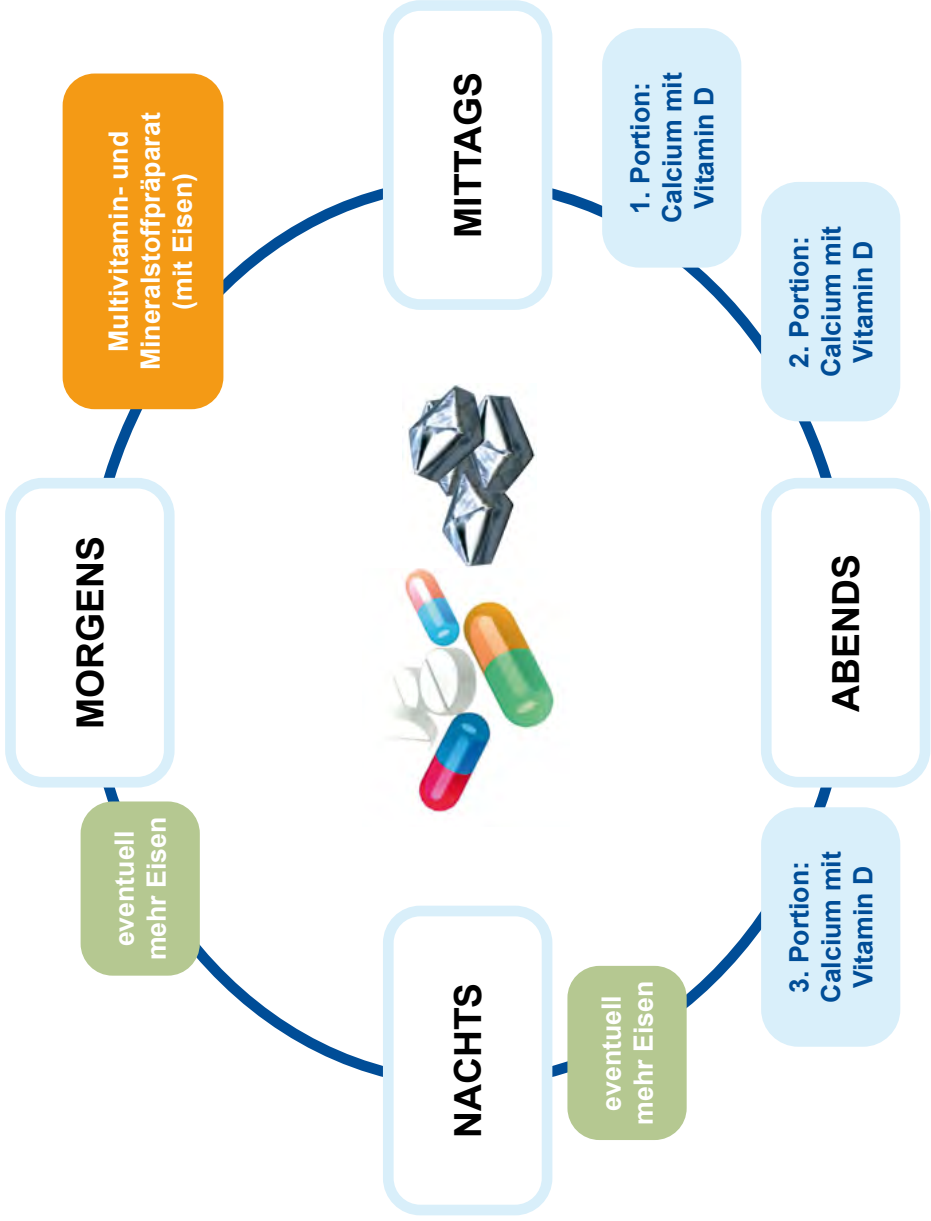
MORGENS

Multivitamin- und Mineralstoffpräparat (mit Eisen)

MITTAGS

1. Portion: Calcium mit Vitamin D

2. Portion: Calcium mit Vitamin D

ABENDS

3. Portion: Calcium mit Vitamin D

eventuell mehr Eisen

NACHTS

eventuell mehr Eisen